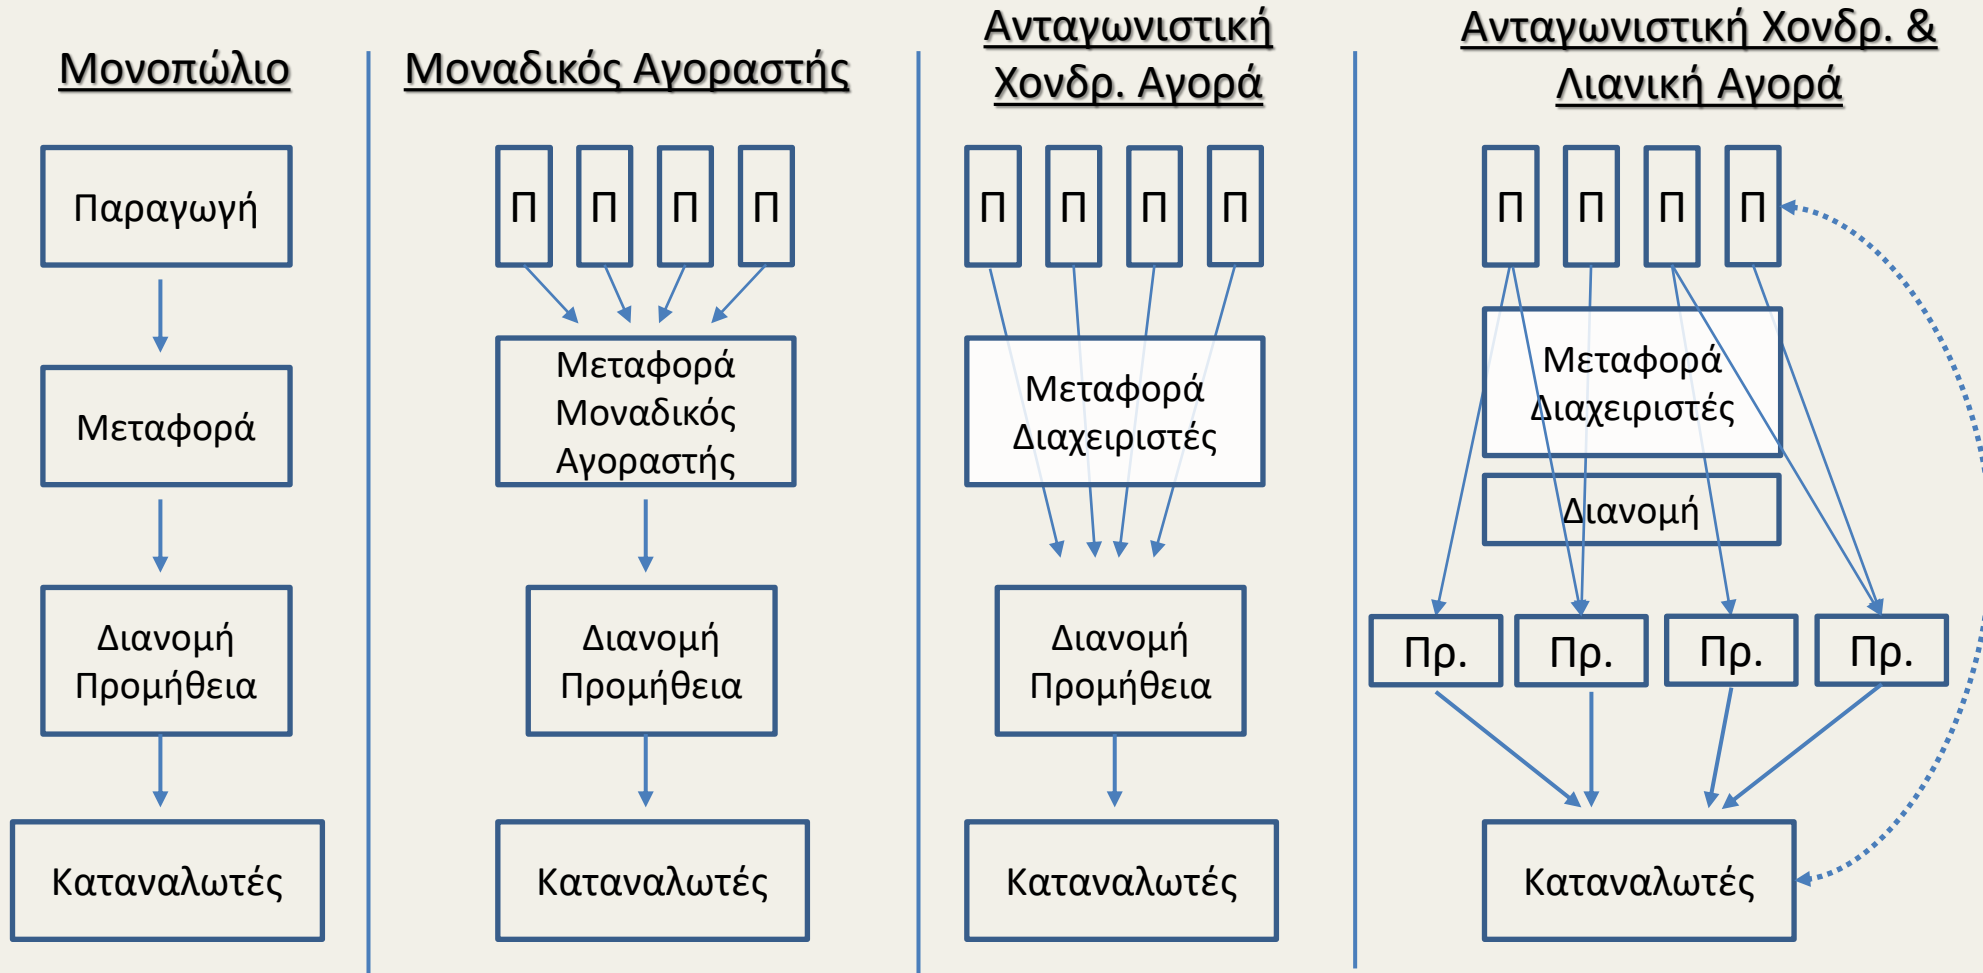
Μονοπώλιο

Παραγωγή

Μεταφορά

Διανομή Προμήθεια

Καταναλωτές

Μοναδικός Αγοραστής

Π Π Π Π

Μεταφορά Μοναδικός Αγοραστής

Διανομή Προμήθεια

Καταναλωτές

Ανταγωνιστική Χονδρ. Αγορά

Π Π Π Π

Μεταφορά Διαχειριστές

Διανομή Προμήθεια

Καταναλωτές

Ανταγωνιστική Χονδρ. & Λιανική Αγορά

Π Π Π Π

Μεταφορά Διαχειριστές

Διανομή

Πρ. Πρ. Πρ. Πρ.

Καταναλωτές